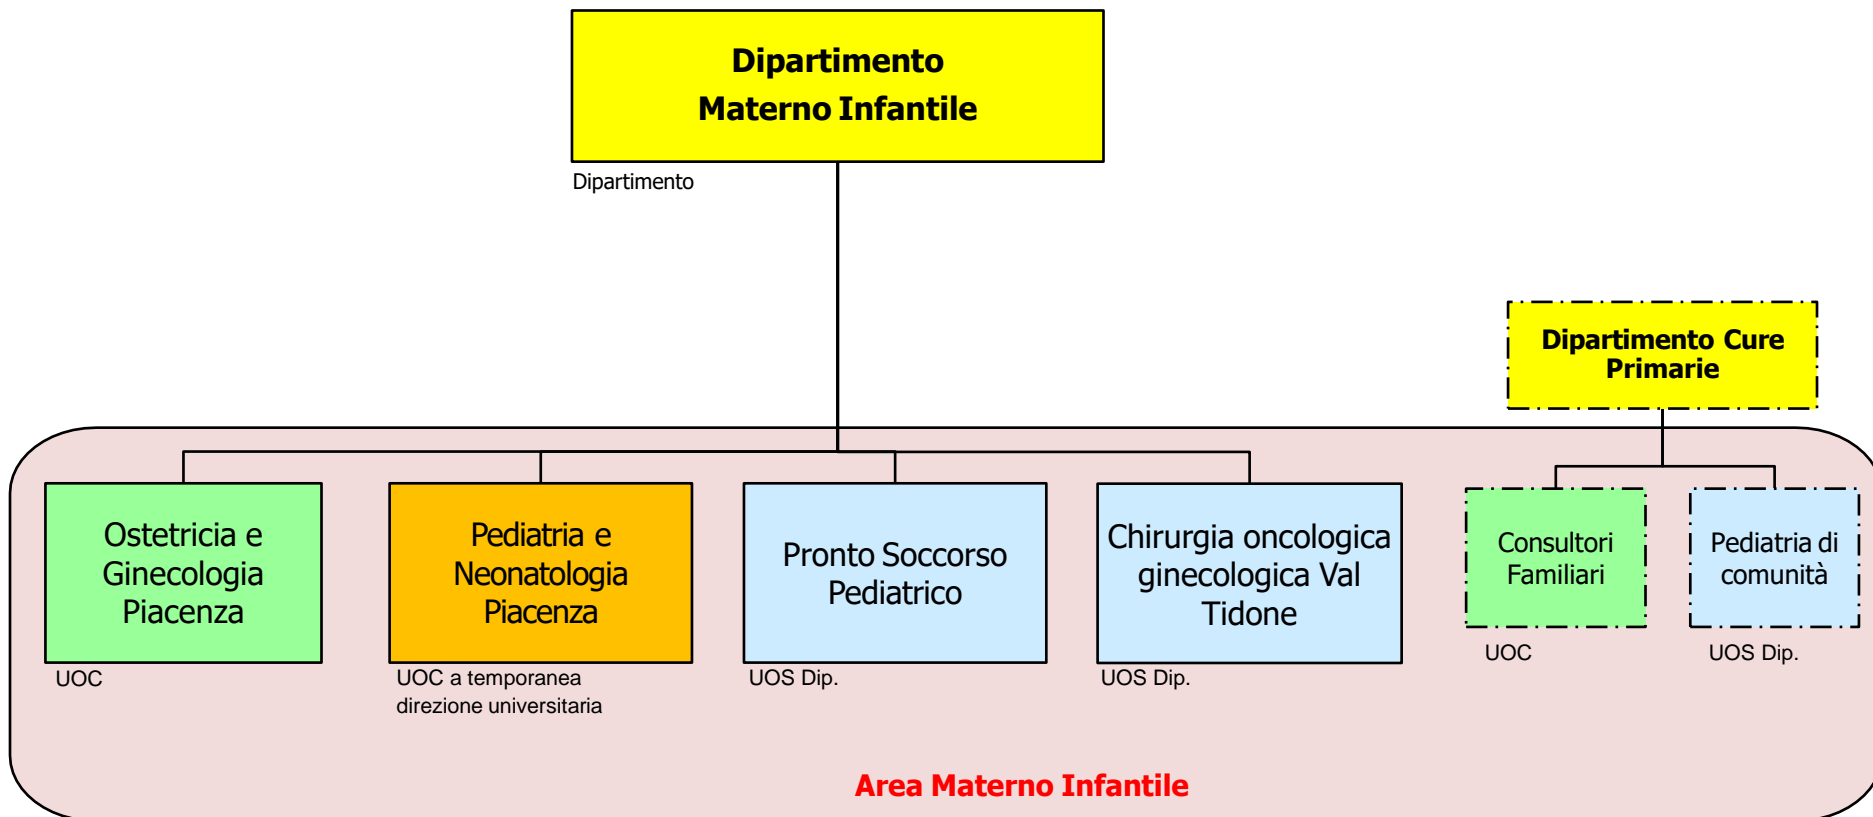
Dipartimento Materno Infantile

Dipartimento

Dipartimento Cure Primarie

Ostetricia e Ginecologia Piacenza

UOC

Pediatria e Neonatologia Piacenza

UOC a temporanea direzione universitaria

Pronto Soccorso Pediatrico

UOS Dip.

Chirurgia oncologica ginecologica Val Tidone

UOS Dip.

Consultori Familiari

UOC

Pediatria di comunità

UOS Dip.

Area Materno Infantile